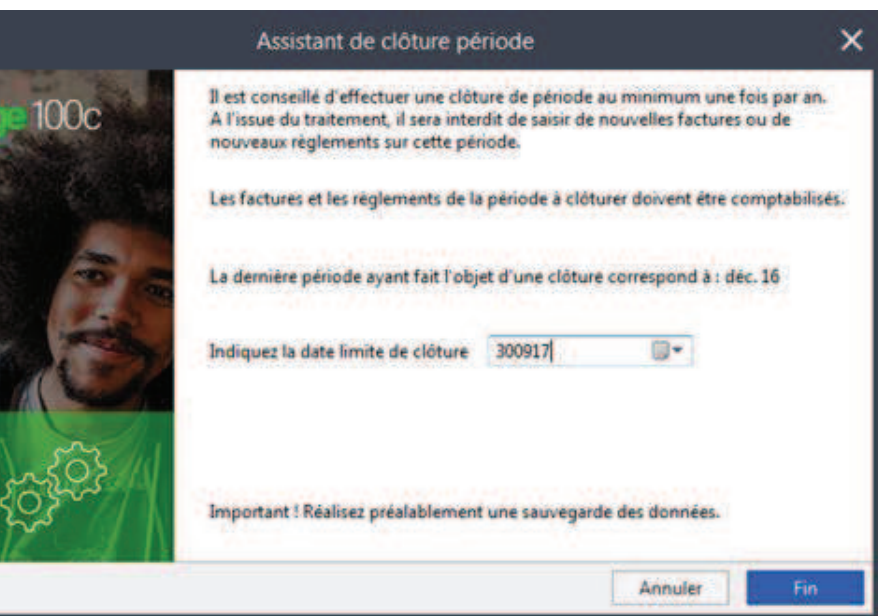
Assistant de clôture période

ge 100c

Il est conseillé d'effectuer une clôture de période au minimum une fois par an. A l'issue du traitement, il sera interdit de saisir de nouvelles factures ou de nouveaux règlements sur cette période.

Les factures et les règlements de la période à clôturer doivent être comptabilisés.

La dernière période ayant fait l'objet d'une clôture correspond à : déc. 16

Indiquez la date limite de clôture 300917

Important ! Réalisez préalablement une sauvegarde des données.

Annuler Fin